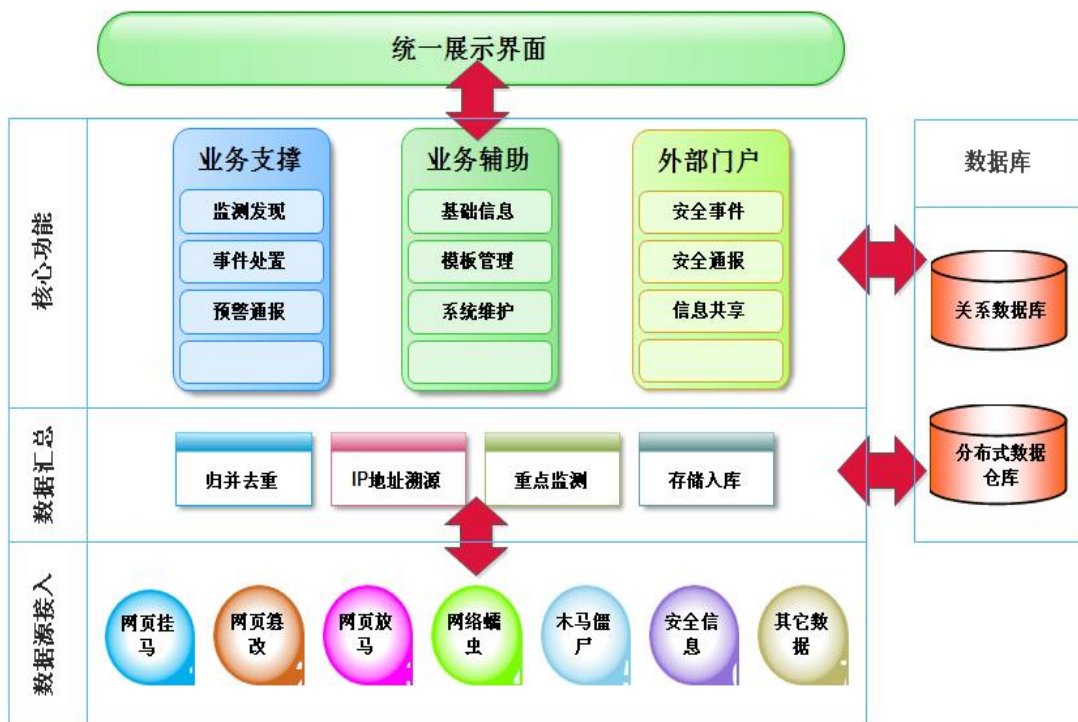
统一展示界面

核心功能

业务支撑
监测发现
事件处置
预警通报

业务辅助
基础信息
模板管理
系统维护

外部门户
安全事件
安全通报
信息共享

数据库

关系数据库

数据汇总

归并去重
IP地址溯源
重点监测
存储入库

分布式数据仓库

数据源接入

网页挂马
网页篡改
网页放马
网络蠕虫
木马僵尸
安全信息
其它数据